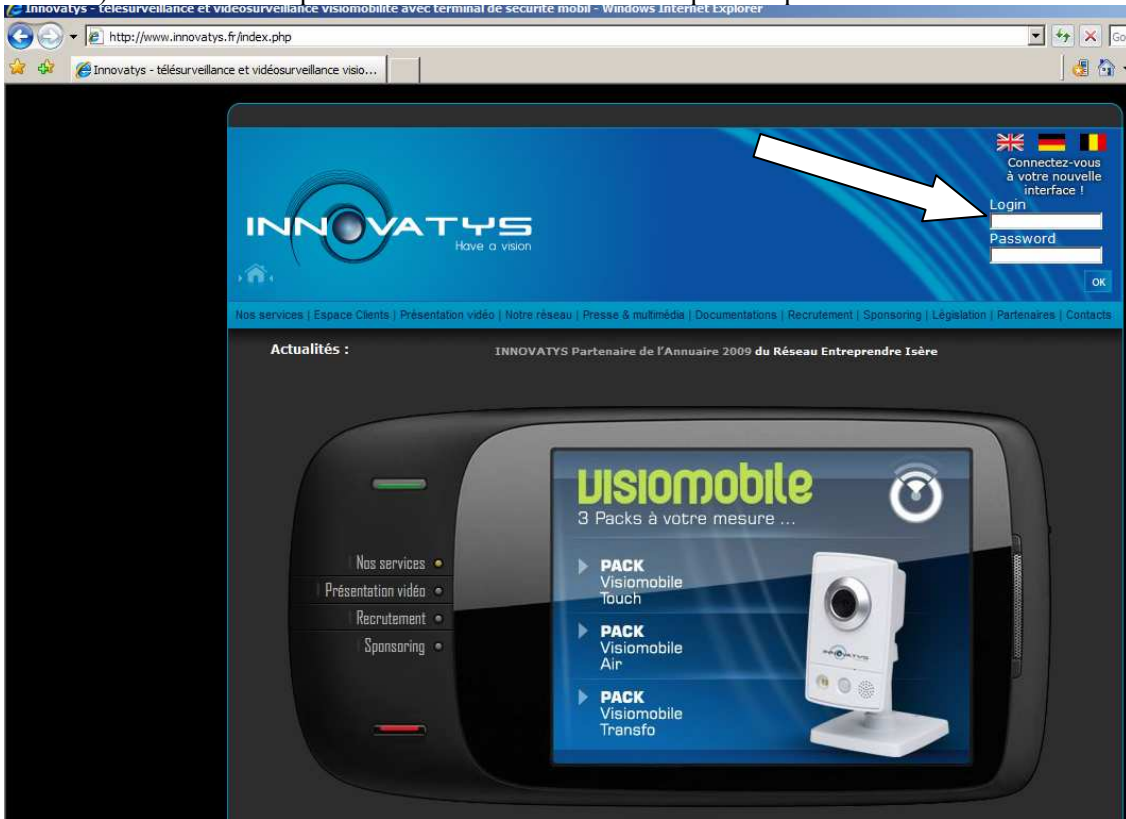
Innovatys - télésurveillance et vidéosurveillance visiomobilite avec terminal de securite mobil - Windows Internet Explorer

http://www.innovatys.fr/index.php

Innovatys - télésurveillance et vidéosurveillance visio...

Connectez-vous à votre nouvelle interface !
Login
Password
OK

INNOVATYS
Have a vision

Nos services | Espace Clients | Présentation vidéo | Notre réseau | Presse & multimédia | Documentations | Recrutement | Sponsoring | Législation | Partenaires | Contacts

Actualités :

INNOVATYS Partenaire de l'Annuaire 2009 du Réseau Entreprendre Isère

Nos services
Présentation vidéo
Recrutement
Sponsoring

VISIOMOBILE
3 Packs à votre mesure ...

PACK
Visiomobile
Touch

PACK
Visiomobile
Air

PACK
Visiomobile
Transfo

INNOVATYS